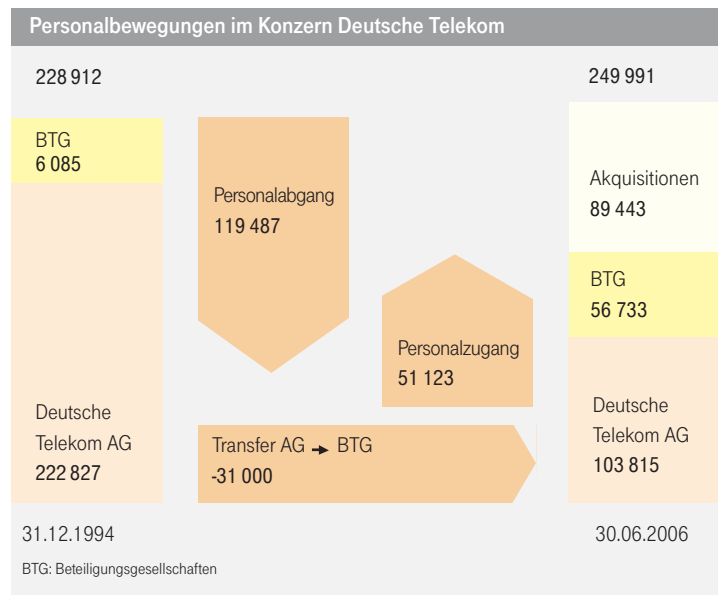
Personalbewegungen im Konzern Deutsche Telekom

228 912

249 991

BTG
6 085

Personalabgang
119 487

Akquisitionen
89 443

BTG
56 733

Personalzugang
51 123

Deutsche
Telekom AG
222 827

Transfer AG → BTG
-31 000

Deutsche
Telekom AG
103 815

31.12.1994

30.06.2006

BTG: Beteiligungsgesellschaften